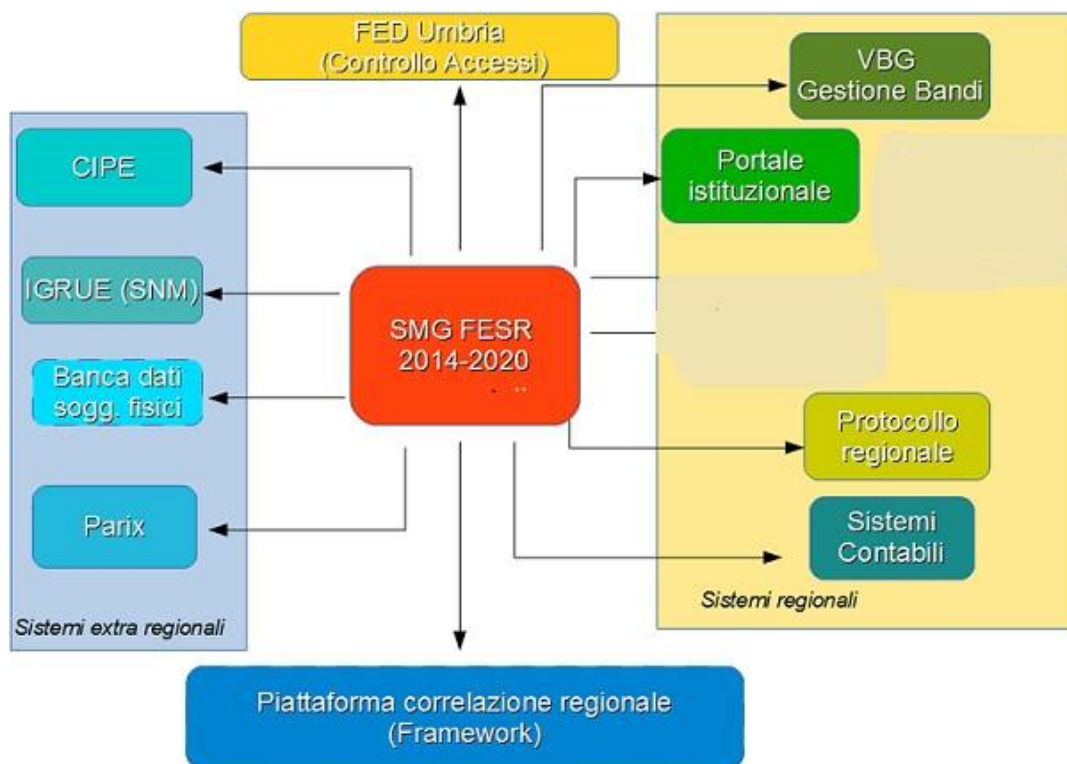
FED Umbria
(Controllo Accessi)

VBG
Gestione Bandi

CIPE

Portale
istituzionale

IGRUE (SNM)

SMG FESR
2014-2020

Banca dati
sogg. fisici

Protocollo
regionale

Parix

Sistemi
Contabili

Sistemi regionali

Sistemi extra regionali

Piattaforma correlazione regionale
(Framework)